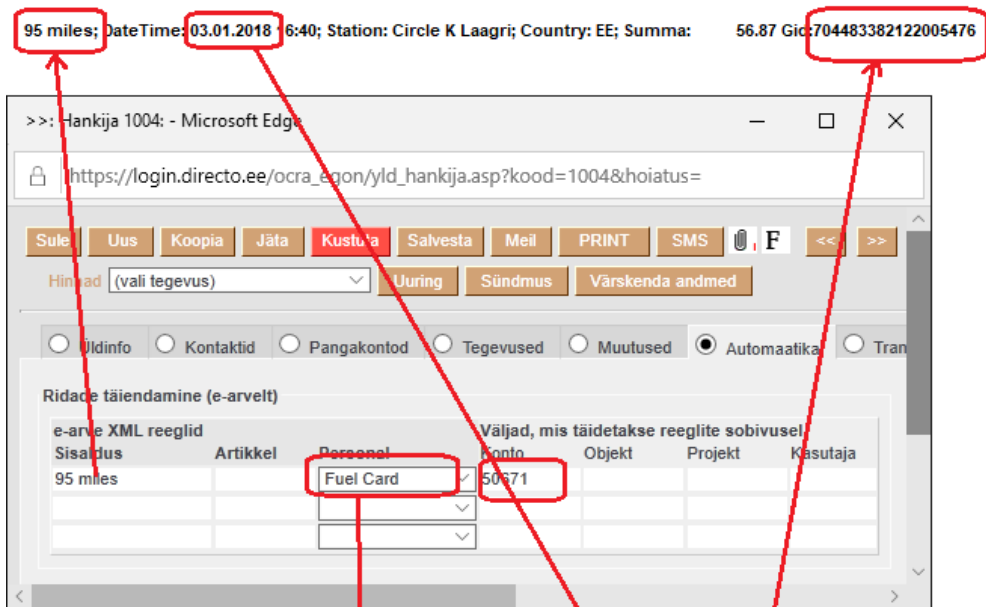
95 miles; DateTime: 03.01.2018 16:40; Station: Circle K Laagri; Country: EE; Summa: 56.87 Gid:704483382122005476

>>: Hankija 1004: - Microsoft Edge

https://login.directo.ee/ocra_egon/yld_hankija.asp?kood=1004&hoiatus=

Sulge Uus Koopia Jäta Kustuta Salvesta Meil PRINT SMS F << >>

Hinnad (vali tegevus) Uuring Sündmus Värskenda andmed

Üldinfo Kontaktid Pangakontod Tegevused Muutused Automaatika Tran

Ridade täiendamine (e-arvelt)

| e-arve XML reeglid | | | Väljad, mis täidetakse reeglite sobivusel | | | |
|---|---|---|---|---|---|---|
| Sisaldus | Artikkel | Personal | Konto | Objekt | Projekt | Kasutaja |
| 95 miles | | Fuel Card | 50671 | | | |
| | | | | | | |
| | | | | | | |